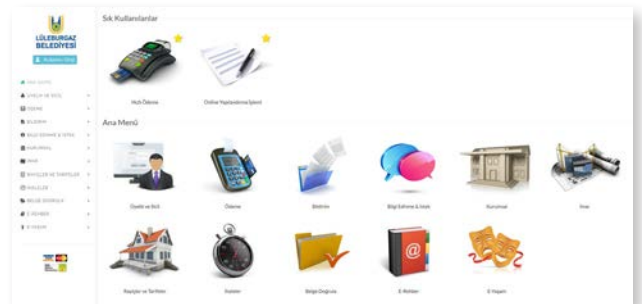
LÜLEBURGAZ BELEDİYESİ

Sık Kullanılanlar

Hızlı Ödeme

Online Yapılandırma İşlemi

Ana Menü

Ödeme

Bildirim

Bilgi Edinme & İstek

Kurumsal

İmar

Rayiçler ve Tarifeler

Nöbetçi

Belge Doğrula

E-Rehber

E-Yaşam